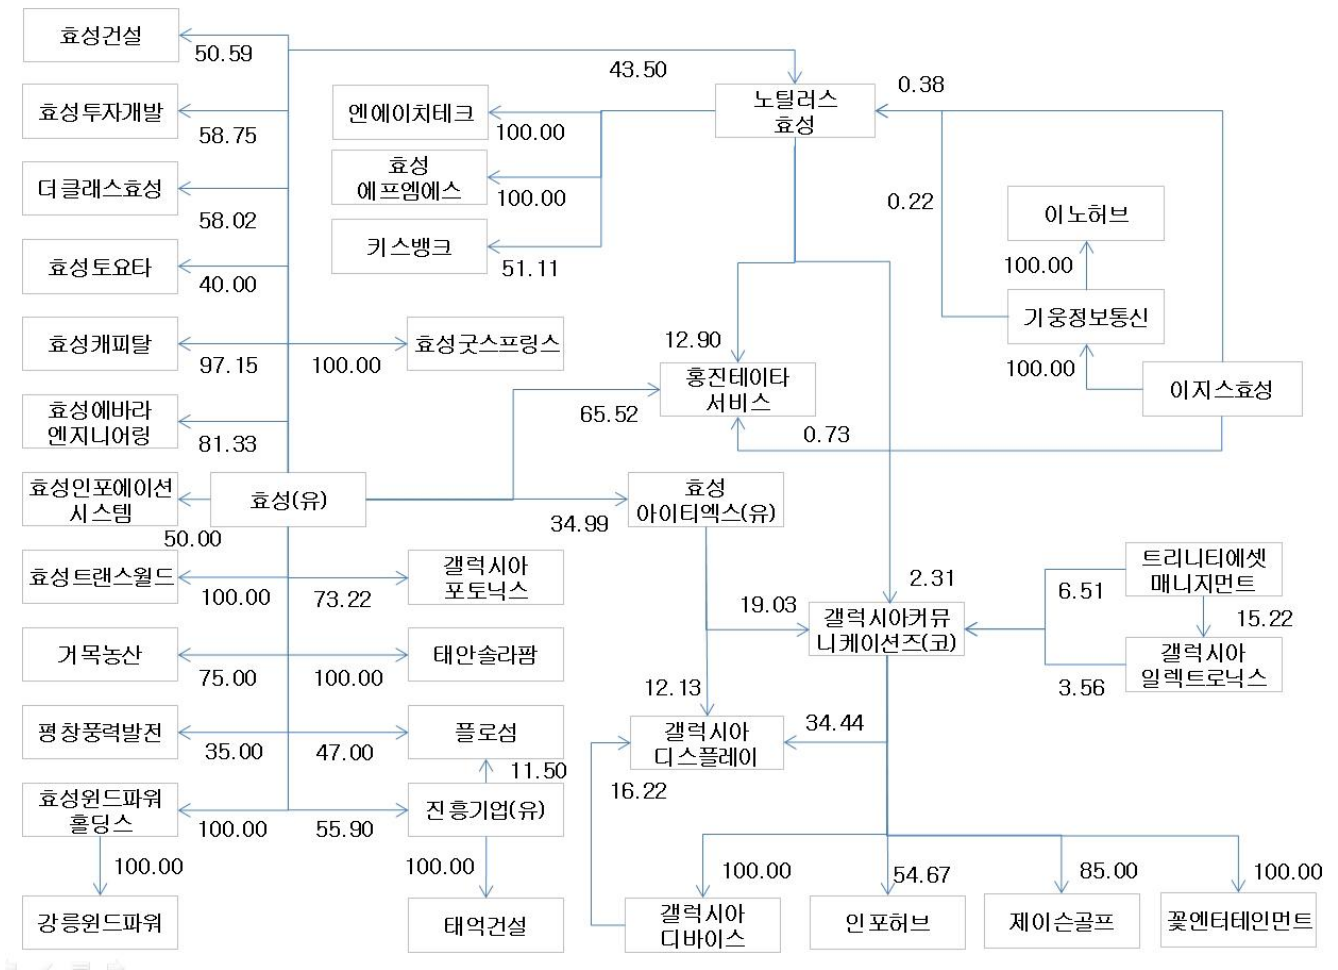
효성건설
50.59
43.50
노틸러스 효성
0.38
효성투자개발
58.75
엔에이치테크
100.00
효성 에프엠에스
100.00
더클래스효성
58.02
0.22
이노허브
키스뱅크
51.11
효성토요타
40.00
100.00
기웅정보통신
효성캐피탈
97.15
100.00
효성굿스프링스
12.90
홍진데이타 서비스
100.00
이지스효성
효성에바라 엔지니어링
81.33
65.52
0.73
효성인포메이션 시스템
효성(유)
효성 아이티엑스(유)
50.00
34.99
트리니티에셋 매니지먼트
효성트랜스월드
100.00
73.22
갤럭시아 포토닉스
2.31
6.51
19.03
갤럭시아커뮤니케이션즈(코)
15.22
거목농산
75.00
100.00
태안솔라팜
갤럭시아 일렉트로닉스
12.13
3.56
평창풍력발전
35.00
47.00
플로섬
34.44
갤럭시아 디스플레이
11.50
효성윈드파워 홀딩스
100.00
55.90
진흥기업(유)
16.22
100.00
100.00
100.00
54.67
85.00
100.00
강릉윈드파워
태억건설
갤럭시아 디바이스
인포허브
제이슨골프
꽃엔터테인먼트